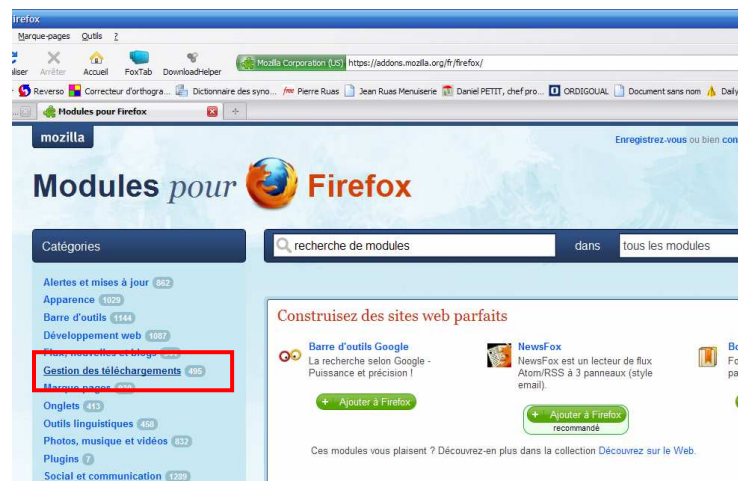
irefox
Marque-pages Outils ?
aliser Arrêter Accueil FoxTab DownloadHelper
Mozilla Corporation (US) https://addons.mozilla.org/fr/firefox/
Reverso Correcteur d'orthogra... Dictionnaire des syno... Pierre Ruas Jean Ruas Menuiserie Daniel PETIT, chef pro... ORDIGOUAL Document sans nom Daily
Modules pour Firefox
mozilla
Enregistrez-vous ou bien con
Modules pour Firefox
Catégories
recherche de modules
dans
tous les modules
Alertes et mises à jour 862
Apparence 1029
Barre d'outils 1144
Développement web 1087
Flux, nouvelles et blogs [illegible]
Gestion des téléchargements 495
Marque-pages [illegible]
Onglets 413
Outils linguistiques 458
Photos, musique et vidéos 832
Plugins 7
Social et communication 1209
Construisez des sites web parfaits
Barre d'outils Google
La recherche selon Google - Puissance et précision !
+ Ajouter à Firefox
NewsFox
NewsFox est un lecteur de flux Atom/RSS à 3 panneaux (style email).
+ Ajouter à Firefox
recommandé
Bo
Fo
pa
Ces modules vous plaisent ? Découvrez-en plus dans la collection Découvrez sur le Web.